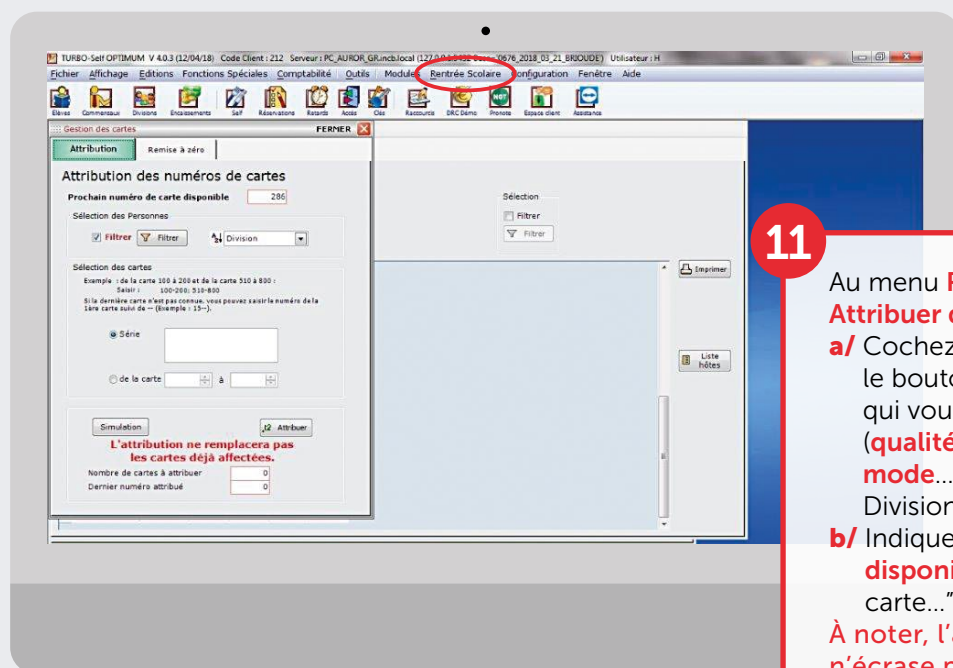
TURBO-Self OPTIMUM V 4.0.3 (12/04/18) Code Client : 212 Serveur : PC_AUROR_GR.incb.local (127.0.0.1:6432 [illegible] 0676_2018_03_21_BRIOUDE) Utilisateur : H

Fichier Affichage Éditions Fonctions Spéciales Comptabilité Outils Modules Rentrée Scolaire Configuration Fenêtre Aide

Élèves Commensaux Divisions Encaissements Self Réservations Retards Accès Clés Raccourcis DRC Démo Pronote Espace client Assistance

Gestion des cartes FERMER

Attribution Remise à zéro

Attribution des numéros de cartes

Prochain numéro de carte disponible 286

Sélection des Personnes

Filtrer Filtrer Division

Sélection des cartes

Exemple : de la carte 100 à 200 et de la carte 510 à 800 :
Saisir : 100-200; 510-800

Si la dernière carte n'est pas connue, vous pouvez saisir le numéro de la 1ère carte suivi de -- (Exemple : 15--).

Série

de la carte à

Simulation Attribuer

L'attribution ne remplacera pas les cartes déjà affectées.

Nombre de cartes à attribuer 0
Dernier numéro attribué 0

Sélection
Filtrer
Filtrer

Imprimer

Liste hôtes

11

Au menu R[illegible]
Attribuer d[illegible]
a/ Cochez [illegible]
le bouto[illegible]
qui vou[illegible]
(qualité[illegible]
mode...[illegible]
Division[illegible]
b/ Indique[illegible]
disponi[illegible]
carte..."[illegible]
À noter, l'a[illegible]
n'écrase n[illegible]